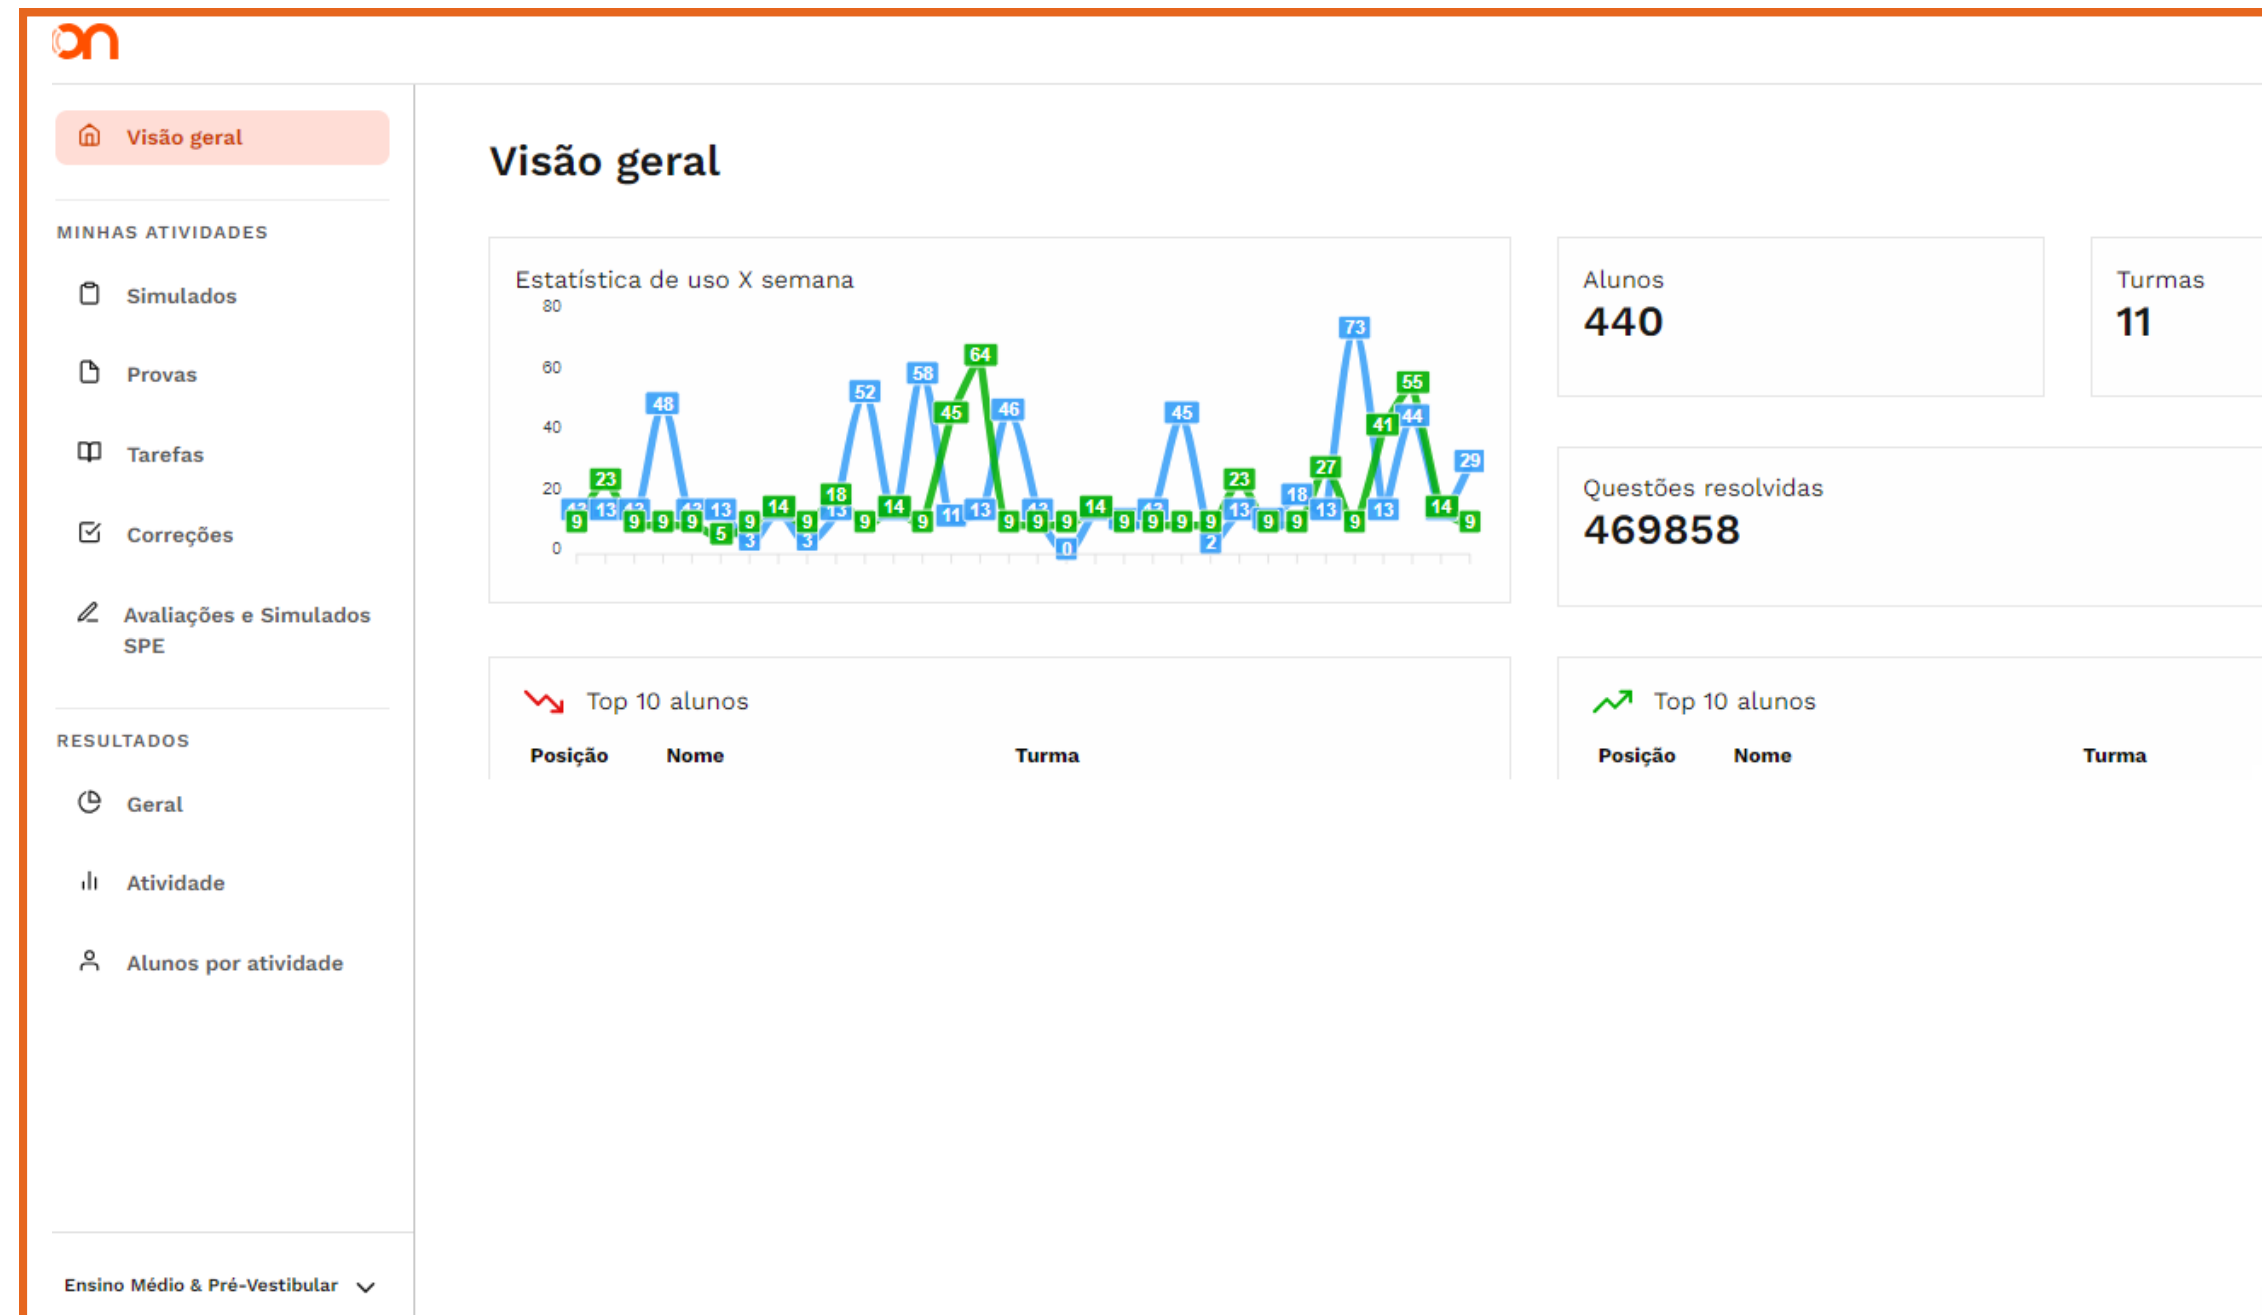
Visão geral

MINHAS ATIVIDADES

Simulados

Provas

Tarefas

Correções

Avaliações e Simulados SPE

RESULTADOS

Geral

Atividade

Alunos por atividade

Ensino Médio & Pré-Vestibular

Visão geral

Estatística de uso X semana

80
60
40
20
0

23 13 9 9 9 9 48 13 5 9 3 14 9 3 18 52 9 14 58 9 45 11 64 13 46 9 9 0 9 14 9 9 9 45 9 2 23 13 9 9 18 27 13 73 9 41 13 55 44 14 29 9

Alunos
440

Turmas
11

Questões resolvidas
469858

Top 10 alunos

| Posição | Nome | Turma |
|---|---|---|

Top 10 alunos

| Posição | Nome | Turma |
|---|---|---|